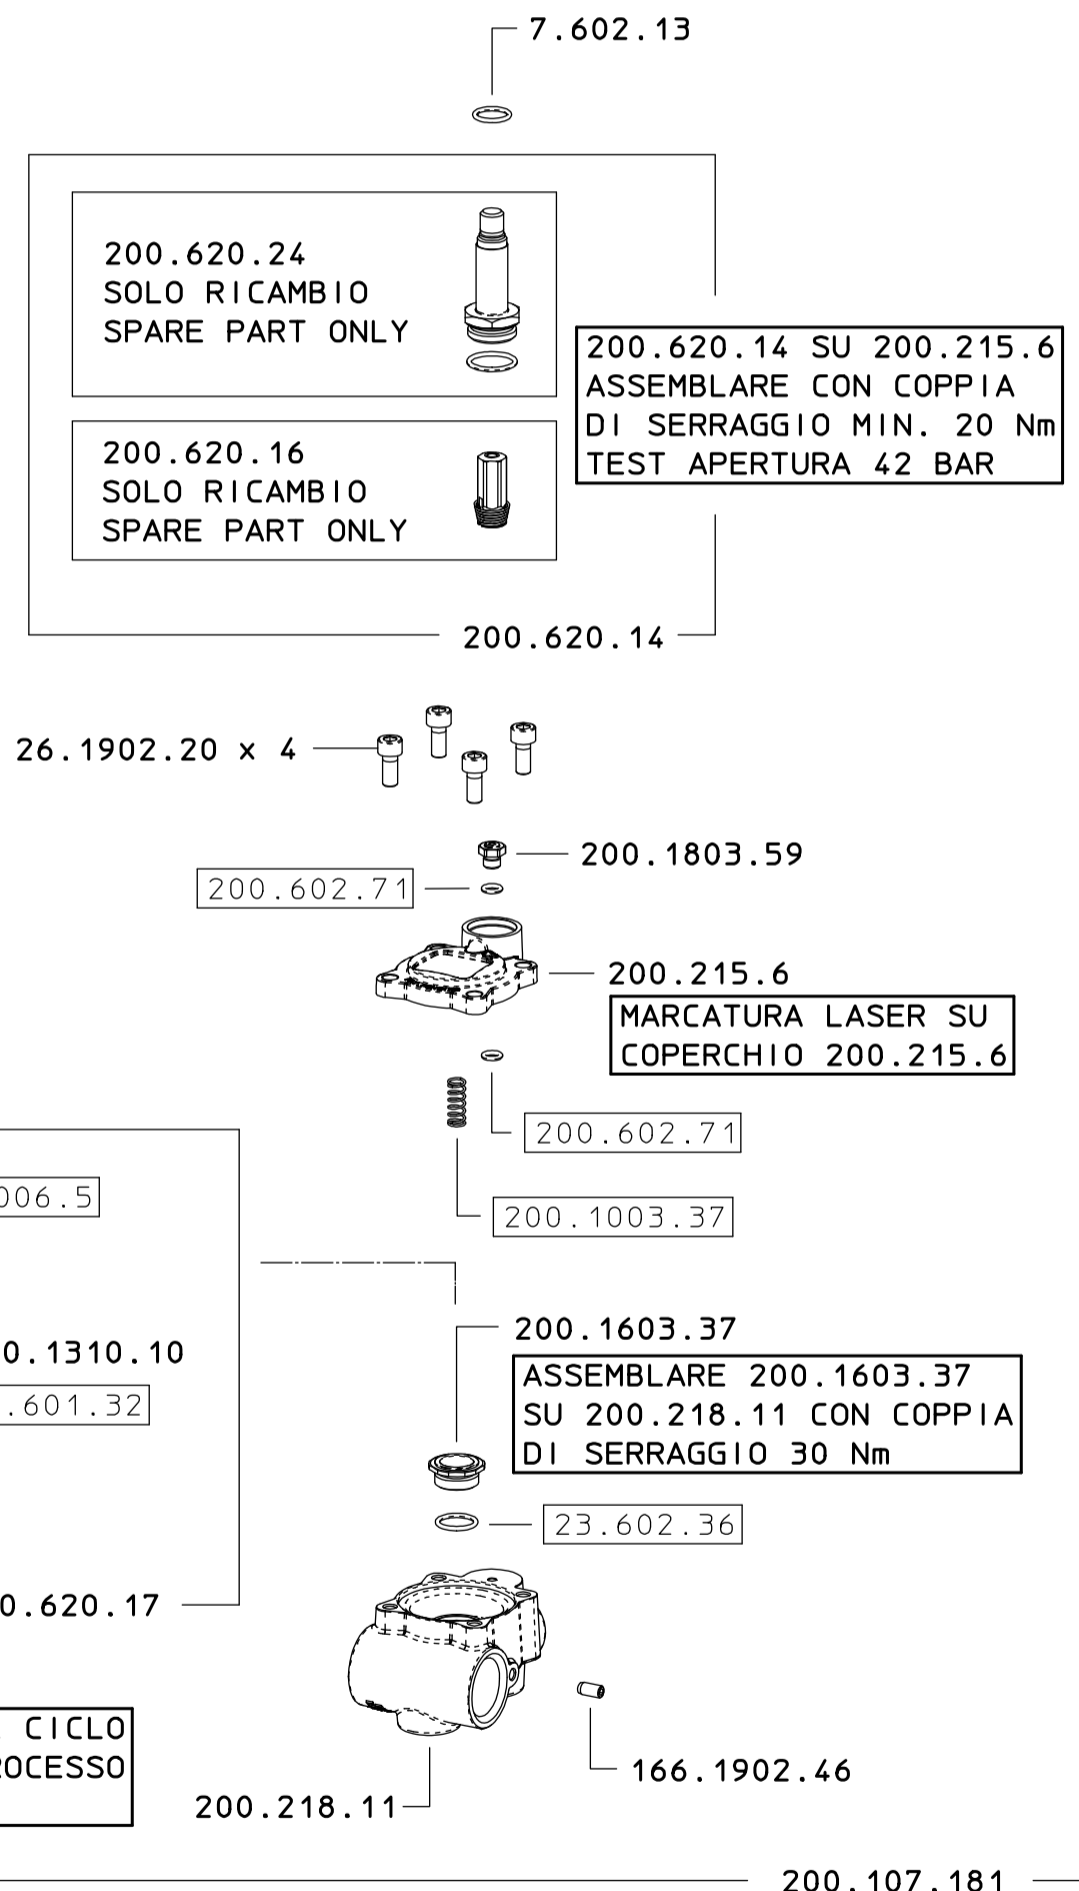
7.602.13

200.620.24
SOLO RICAMBIO
SPARE PART ONLY

200.620.16
SOLO RICAMBIO
SPARE PART ONLY

200.620.14 SU 200.215.6
ASSEMBLARE CON COPPIA
DI SERRAGGIO MIN. 20 Nm
TEST APERTURA 42 BAR

200.620.14

26.1902.20 x 4

200.1803.59

200.602.71

200.215.6

MARCATURA LASER SU
COPERCHIO 200.215.6

200.602.71

006.5

200.1003.37

200.1603.37

0.1310.10

.601.32

ASSEMBLARE 200.1603.37
SU 200.218.11 CON COPPIA
DI SERRAGGIO 30 Nm

23.602.36

0.620.17

CICLO
ROCESSO

166.1902.46

200.218.11

200.107.181